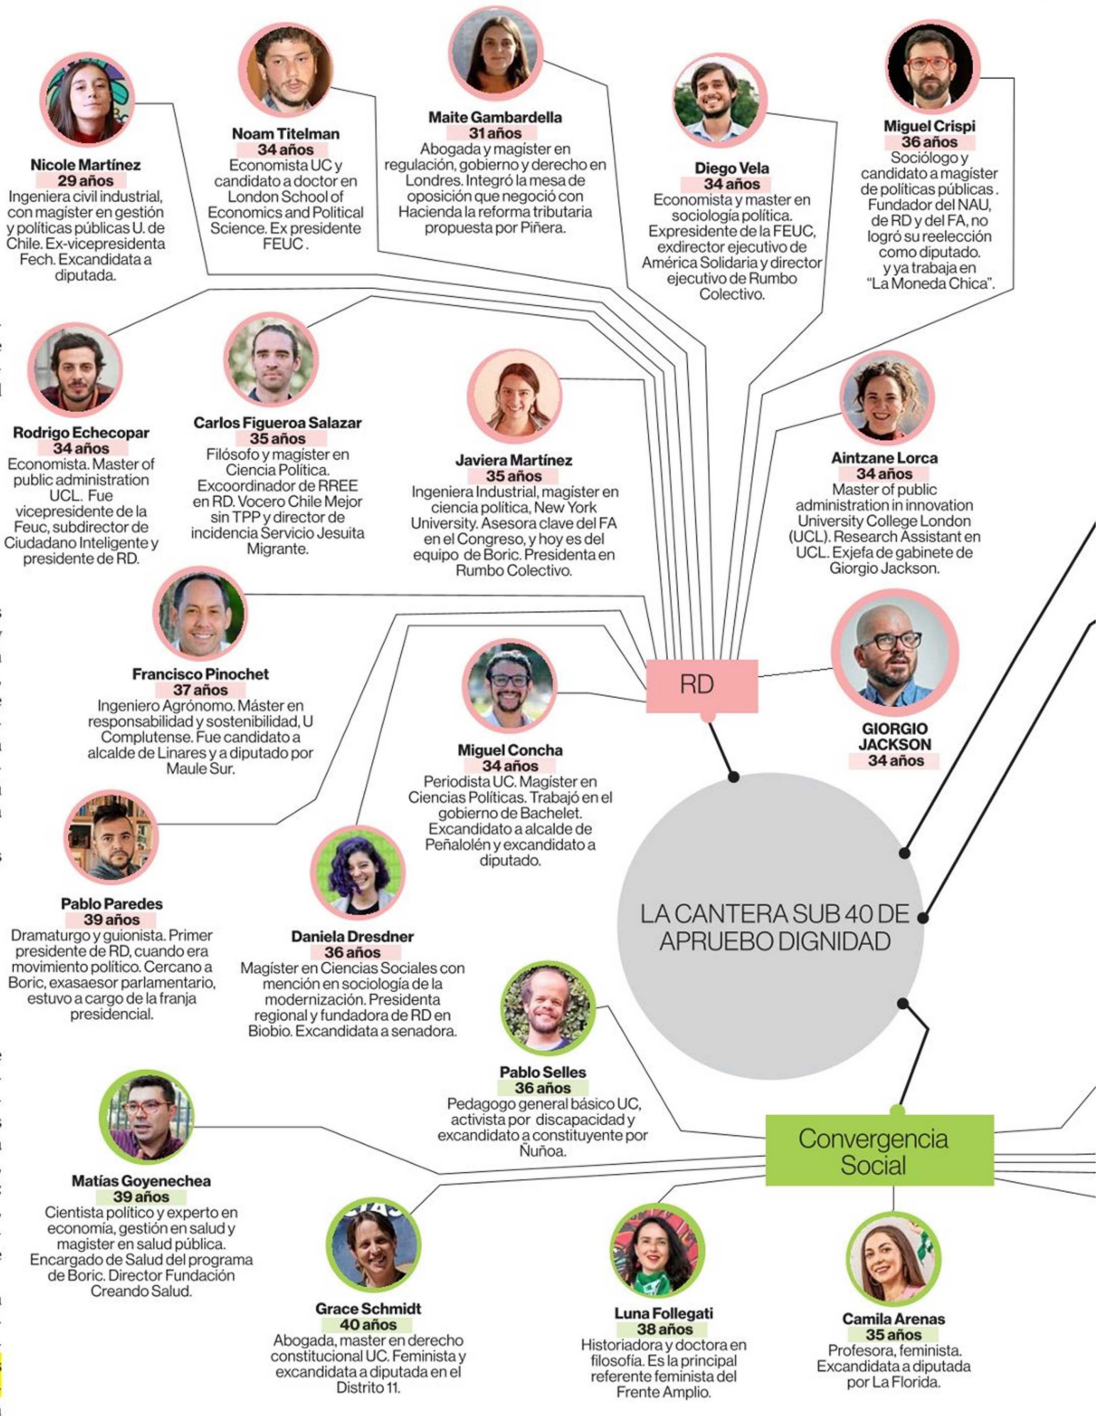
Nicole Martínez
29 años
Ingeniera civil industrial, con magíster en gestión y políticas públicas U. de Chile. Ex-vicepresidenta Fech. Excandidata a diputada.

Noam Titelman
34 años
Economista UC y candidato a doctor en London School of Economics and Political Science. Ex presidente FEUC.

Maite Gambardella
31 años
Abogada y magíster en regulación, gobierno y derecho en Londres. Integró la mesa de oposición que negoció con Hacienda la reforma tributaria propuesta por Piñera.

Diego Vela
34 años
Economista y master en sociología política. Expresidente de la FEUC, exdirector ejecutivo de América Solidaria y director ejecutivo de Rumbo Colectivo.

Miguel Crispi
36 años
Sociólogo y candidato a magíster de políticas públicas. Fundador del NAU, de RD y del FA, no logró su reelección como diputado. y ya trabaja en "La Moneda Chica".

Rodrigo Echecopar
34 años
Economista. Master of public administration UCL. Fue vicepresidente de la Feuc, subdirector de Ciudadano Inteligente y presidente de RD.

Carlos Figueroa Salazar
35 años
Filósofo y magíster en Ciencia Política. Excoordinador de RREE en RD. Vocero Chile Mejor sin TPP y director de incidencia Servicio Jesuita Migrante.

Javiera Martínez
35 años
Ingeniera Industrial, magíster en ciencia política, New York University. Asesora clave del FA en el Congreso, y hoy es del equipo de Boric. Presidenta en Rumbo Colectivo.

Aintzane Lorca
34 años
Master of public administration in innovation University College London (UCL). Research Assistant en UCL. Exjefa de gabinete de Giorgio Jackson.

Francisco Pinochet
37 años
Ingeniero Agrónomo. Máster en responsabilidad y sostenibilidad, U Complutense. Fue candidato a alcalde de Linares y a diputado por Maule Sur.

RD

GIORGIO JACKSON
34 años

Miguel Concha
34 años
Periodista UC. Magíster en Ciencias Políticas. Trabajó en el gobierno de Bachelet. Excandidato a alcalde de Peñalolén y excandidato a diputado.

Pablo Paredes
39 años
Dramaturgo y guionista. Primer presidente de RD, cuando era movimiento político. Cercano a Boric, exasaesor parlamentario, estuvo a cargo de la franja presidencial.

Daniela Dresdner
36 años
Magíster en Ciencias Sociales con mención en sociología de la modernización. Presidenta regional y fundadora de RD en Biobío. Excandidata a senadora.

LA CANTERA SUB 40 DE APRUEBO DIGNIDAD

Pablo Selles
36 años
Pedagogo general básico UC, activista por discapacidad y excandidato a constituyente por Ñuñoa.

Convergencia Social

Matías Goyenechea
39 años
Cientista político y experto en economía, gestión en salud y magíster en salud pública. Encargado de Salud del programa de Boric. Director Fundación Creando Salud.

Grace Schmidt
40 años
Abogada, master en derecho constitucional UC. Feminista y excandidata a diputada en el Distrito 11.

Luna Follegati
38 años
Historiadora y doctora en filosofía. Es la principal referente feminista del Frente Amplio.

Camila Arenas
35 años
Profesora, feminista. Excandidata a diputada por La Florida.